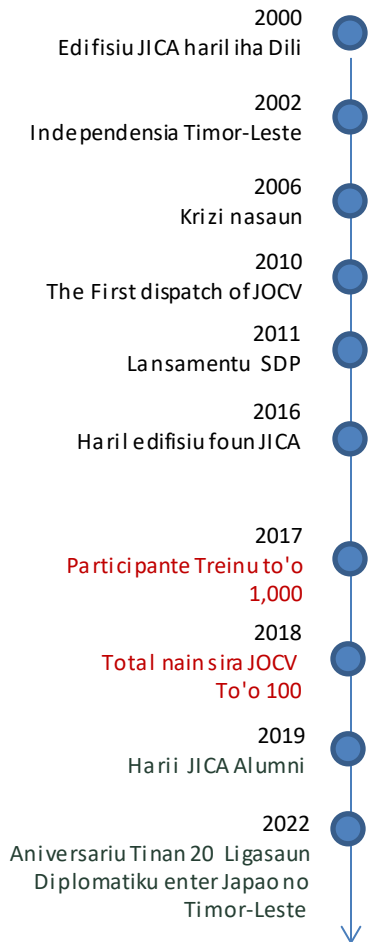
2000
Edifisiu JICA harii iha Dili

2002
Independensia Timor-Leste

2006
Krizi nasaun

2010
The First dispatch of JOCV

2011
Lansamentu SDP

2016
Harii edifisiu foun JICA

2017
Participante Treinu to'o 1,000

2018
Total nain sira JOCV To'o 100

2019
Harii JICA Alumni

2022
Aniversariu Tinan 20 Ligasaun Diplomatiku enter Japao no Timor-Leste